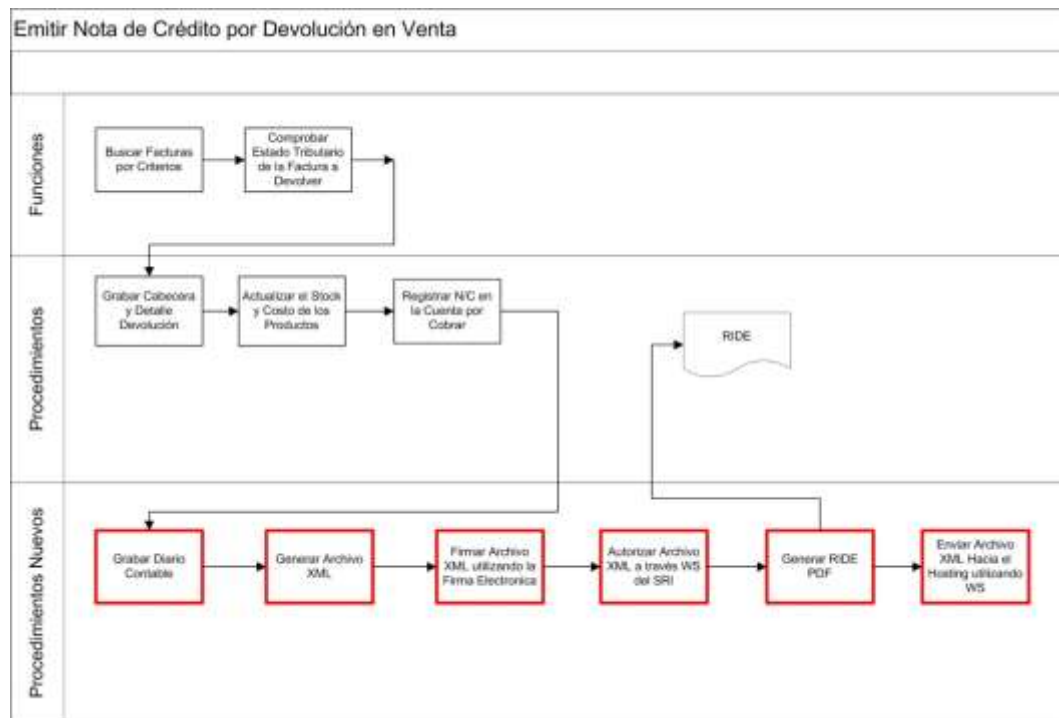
Emitir Nota de Crédito por Devolución en Venta

Funciones

Buscar Facturas por Criterios

Comprobar Estado Tributario de la Factura a Devolver

Procedimientos

Grabar Cabecera y Detalle Devolución

Actualizar el Stock y Costo de los Productos

Registrar N/C en la Cuenta por Cobrar

RIDE

Procedimientos Nuevos

Grabar Diario Contable

Generar Archivo XML

Firmar Archivo XML utilizando la Firma Electronica

Autorizar Archivo XML a través WS del SRI

Generar RIDE PDF

Enviar Archivo XML Hacia el Hosting utilizando WS